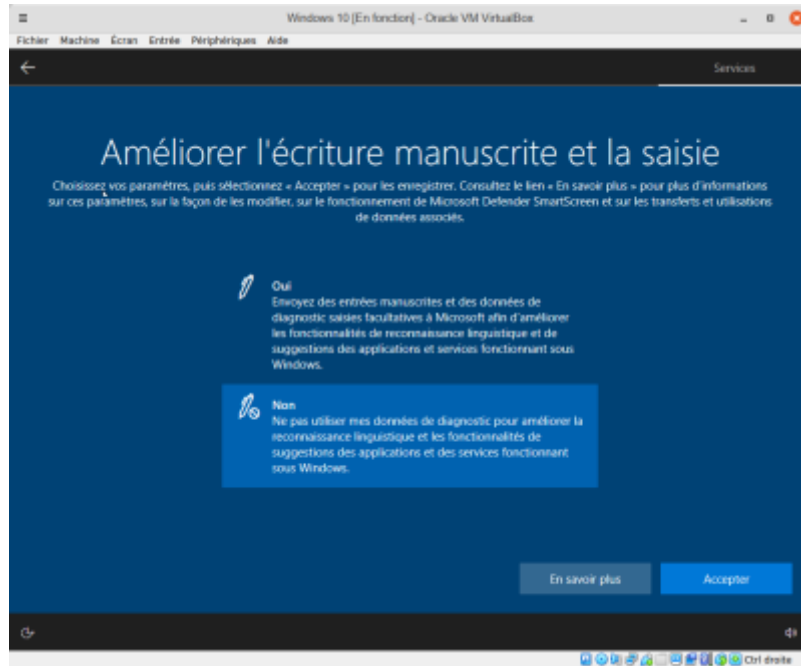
Windows 10 [En fonction] - Oracle VM VirtualBox

Fichier Machine Écran Entrée Périphériques Aide

Services

Améliorer l'écriture manuscrite et la saisie

Choisissez vos paramètres, puis sélectionnez « Accepter » pour les enregistrer. Consultez le lien « En savoir plus » pour plus d'informations sur ces paramètres, sur la façon de les modifier, sur le fonctionnement de Microsoft Defender SmartScreen et sur les transferts et utilisations de données associés.

Oui
Envoyez des entrées manuscrites et des données de diagnostic saisies facultatives à Microsoft afin d'améliorer les fonctionnalités de reconnaissance linguistique et de suggestions des applications et services fonctionnant sous Windows.

Non
Ne pas utiliser mes données de diagnostic pour améliorer la reconnaissance linguistique et les fonctionnalités de suggestions des applications et des services fonctionnant sous Windows.

En savoir plus

Accepter

Ctrl droite